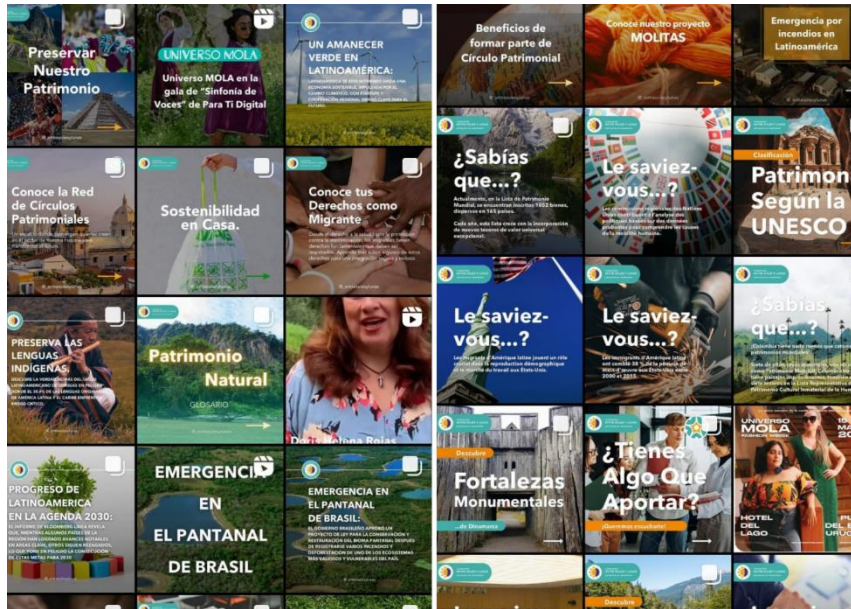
Preservar Nuestro Patrimonio

UNIVERSO MOLA

Universo MOLA en la gala de "Sinfonía de Voces" de Para Ti Digital

UN AMANECER VERDE EN LATINOAMÉRICA:

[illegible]

Conoce la Red de Círculos Patrimoniales

Sostenibilidad en Casa.

Conoce tus Derechos como Migrante

PRESERVA LAS LENGUAS INDÍGENAS.

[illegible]

Patrimonio Natural

GLOSARIO

Doris Helena Rojas

PROGRESO DE LATINOAMERICA EN LA AGENDA 2030:

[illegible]

EMERGENCIA EN EL PANTANAL DE BRASIL

EMERGENCIA EN EL PANTANAL DE BRASIL:

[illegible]

Beneficios de formar parte de Círculo Patrimonial

Conoce nuestro proyecto MOLITAS

Emergencia por incendios en Latinoamérica

¿Sabías que...?

Actualmente, en la Lista de Patrimonio Mundial, se encuentran inscritos 1052 bienes, dispersos en 165 países.

Cada año, esta lista crece con la incorporación de nuevos tesoros de valor universal excepcional.

Le saviez-vous...?

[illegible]

Clasificación

Patrimonio Según la UNESCO

Le saviez-vous...?

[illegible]

Le saviez-vous...?

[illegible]

¿Sabías que...?

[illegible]

Descubre

Fortalezas Monumentales

...de Dinamarca

¿Tienes Algo Que Aportar?

¡Queremos escucharte!

UNIVERSO MOLA

HOTEL DEL LAGO

Descubre